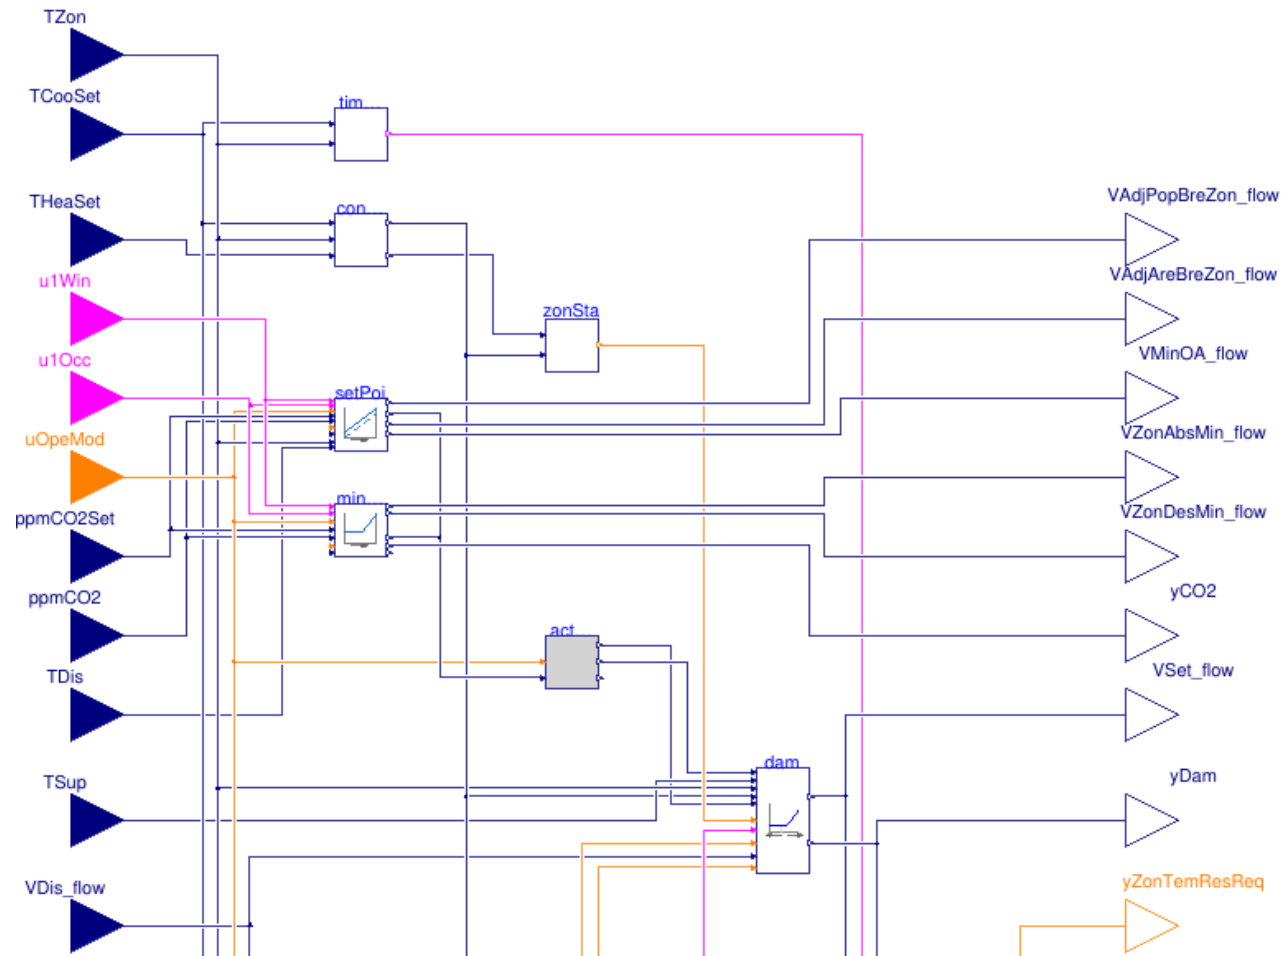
TZon

TCooSet

THeaSet

u1Win

u1Occ

uOpeMod

ppmCO2Set

ppmCO2

TDis

TSup

VDis_flow

tim...

con

zonSta

setPoi

min

act

dam

VAdjPopBreZon_flow

VAdjAreBreZon_flow

VMinOA_flow

VZonAbsMin_flow

VZonDesMin_flow

yCO2

VSet_flow

yDam

yZonTemResReq